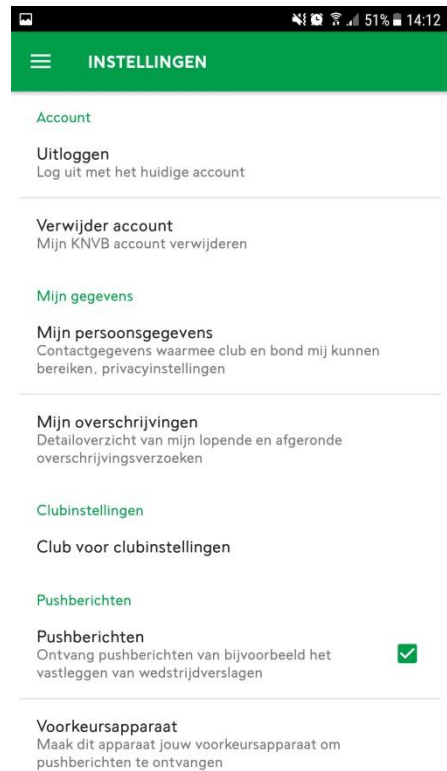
51% 14:12

INSTELLINGEN

Account

Uitloggen
Log uit met het huidige account

Verwijder account
Mijn KNVB account verwijderen

Mijn gegevens

Mijn persoonsgegevens
Contactgegevens waarmee club en bond mij kunnen bereiken, privacyinstellingen

Mijn overschrijvingen
Detailoverzicht van mijn lopende en afgeronde overschrijvingsverzoeken

Clubinstellingen

Club voor clubinstellingen

Pushberichten

Pushberichten
Ontvang pushberichten van bijvoorbeeld het vastleggen van wedstrijdverslagen

Voorkeursapparaat
Maak dit apparaat jouw voorkeursapparaat om pushberichten te ontvangen